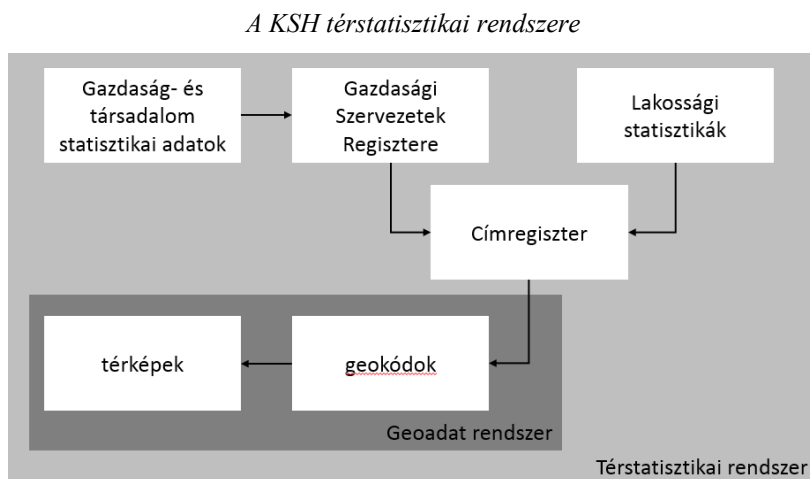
A KSH térstatisztikai rendszere

Gazdaság- és társadalom statisztikai adatok

Gazdasági Szervezetek Regisztere

Lakossági statisztikák

Címregiszter

térképek

geokódok

Geoadat rendszer

Térstatisztikai rendszer